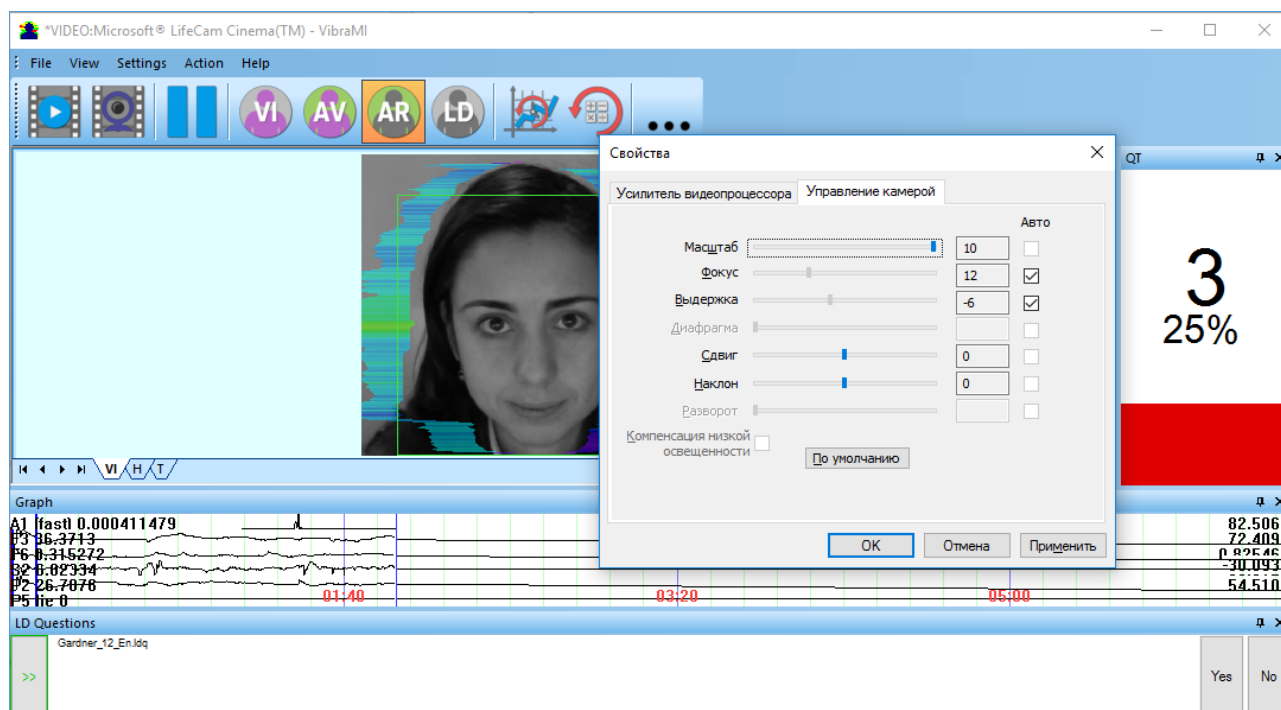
*VIDEO:Microsoft® LifeCam Cinema(TM) - VibraMI

File View Settings Action Help

VI AV AR LD

•••

QT

3
25%

Свойства

Усилитель видеопроцессора | Управление камерой

Авто

| | | |
|---|---|---|
| Масштаб | 10 | |
| Фокус | 12 | ☑ |
| Выдержка | -6 | ☑ |
| Диафрагма | | |
| Сдвиг | 0 | |
| Наклон | 0 | |
| Разворот | | |

Компенсация низкой освещенности

По умолчанию

OK Отмена Применить

VI H T

Graph

A1 (fast) 0.000411479
P3 36.3713
P6 0.315272
B2 0.02334
P2 26.7076
P5 lie 0

01:40
03:20
05:00

82.506
72.409
0.82546
-30.093
54.510

LD Questions

Gardner_12_En.ldq

>>

Yes No